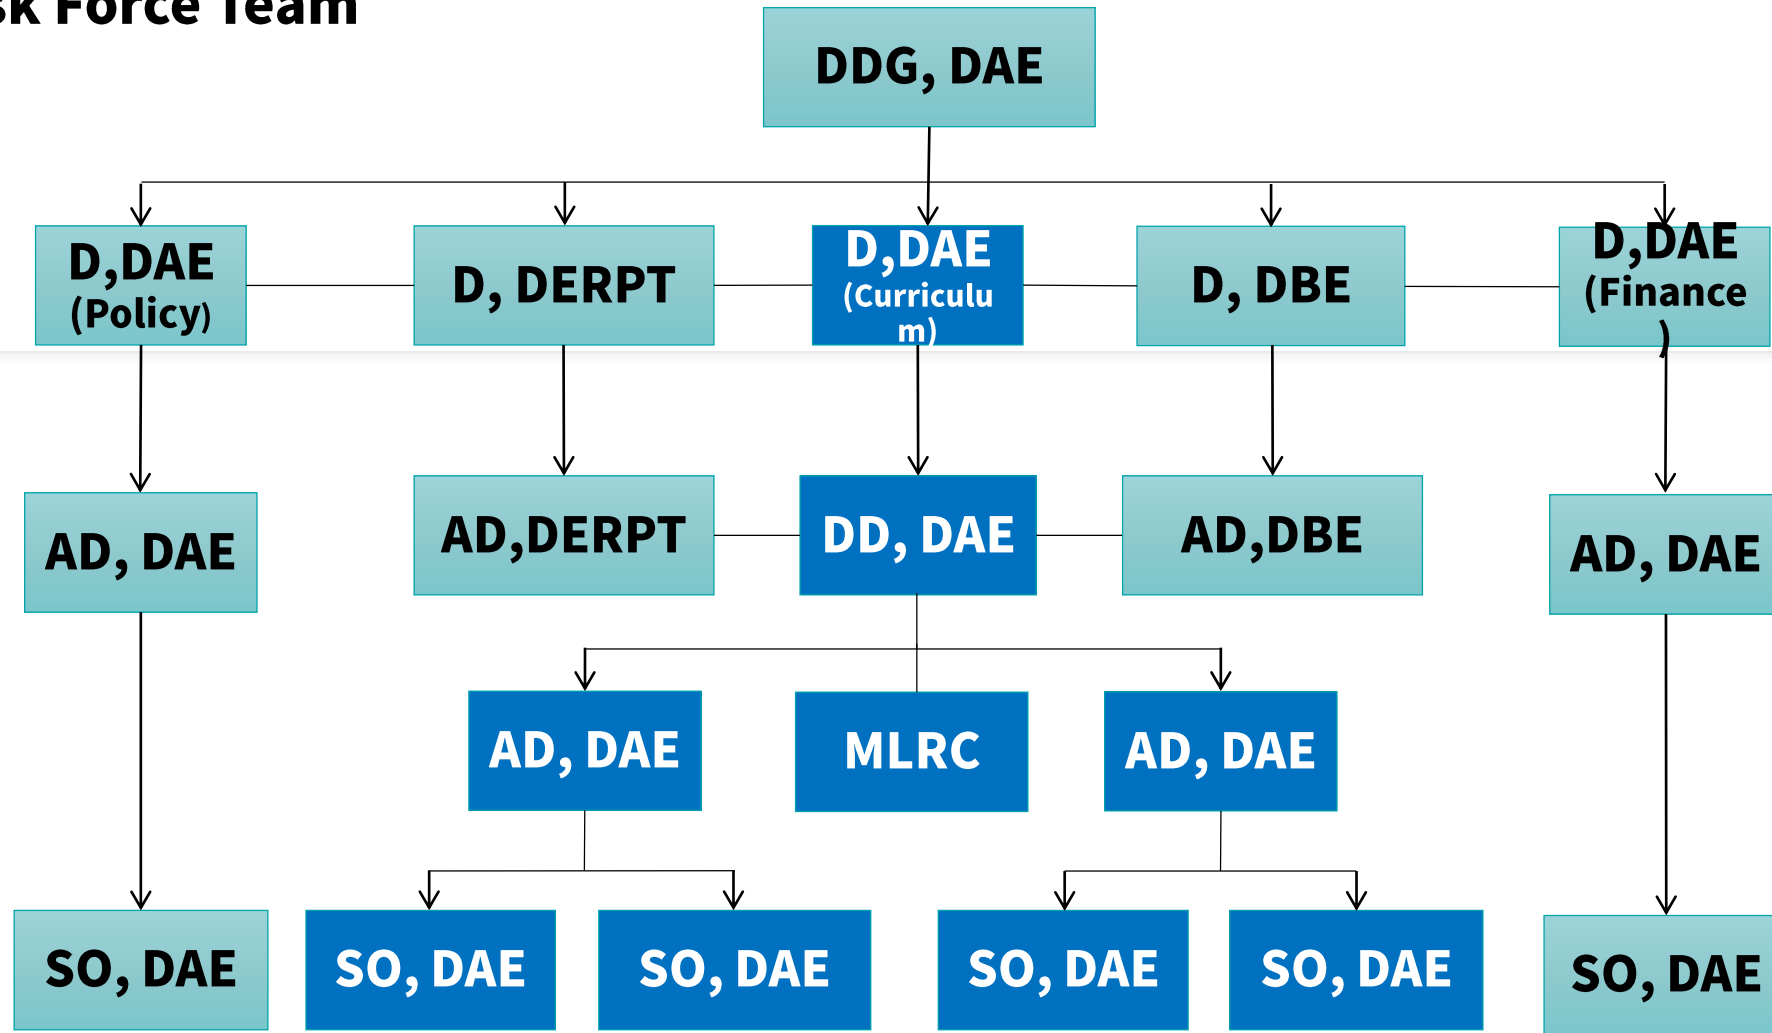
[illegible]sk Force Team

DDG, DAE

D,DAE (Policy)

D, DERPT

D,DAE (Curriculu m)

D, DBE

D,DAE (Finance )

AD, DAE

AD,DERPT

DD, DAE

AD,DBE

AD, DAE

AD, DAE

MLRC

AD, DAE

SO, DAE

SO, DAE

SO, DAE

SO, DAE

SO, DAE

SO, DAE